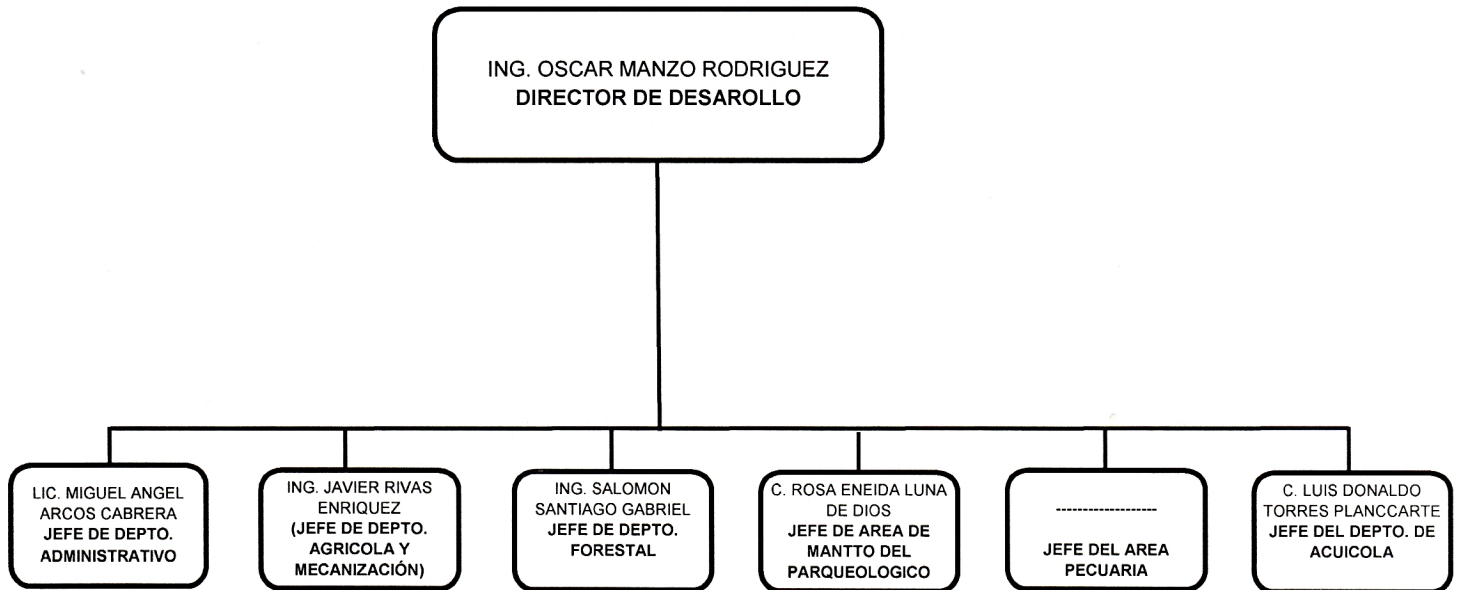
ING. OSCAR MANZO RODRIGUEZ
**DIRECTOR DE DESAROLLO**

LIC. MIGUEL ANGEL ARCOS CABRERA
**JEFE DE DEPTO. ADMINISTRATIVO**

ING. JAVIER RIVAS ENRIQUEZ
**(JEFE DE DEPTO. AGRICOLA Y MECANIZACIÓN)**

ING. SALOMON SANTIAGO GABRIEL
**JEFE DE DEPTO. FORESTAL**

C. ROSA ENEIDA LUNA DE DIOS
**JEFE DE AREA DE MANTTO DEL PARQUEOLOGICO**

-------------------
**JEFE DEL AREA PECUARIA**

C. LUIS DONALDO TORRES PLANCCARTE
**JEFE DEL DEPTO. DE ACUICOLA**